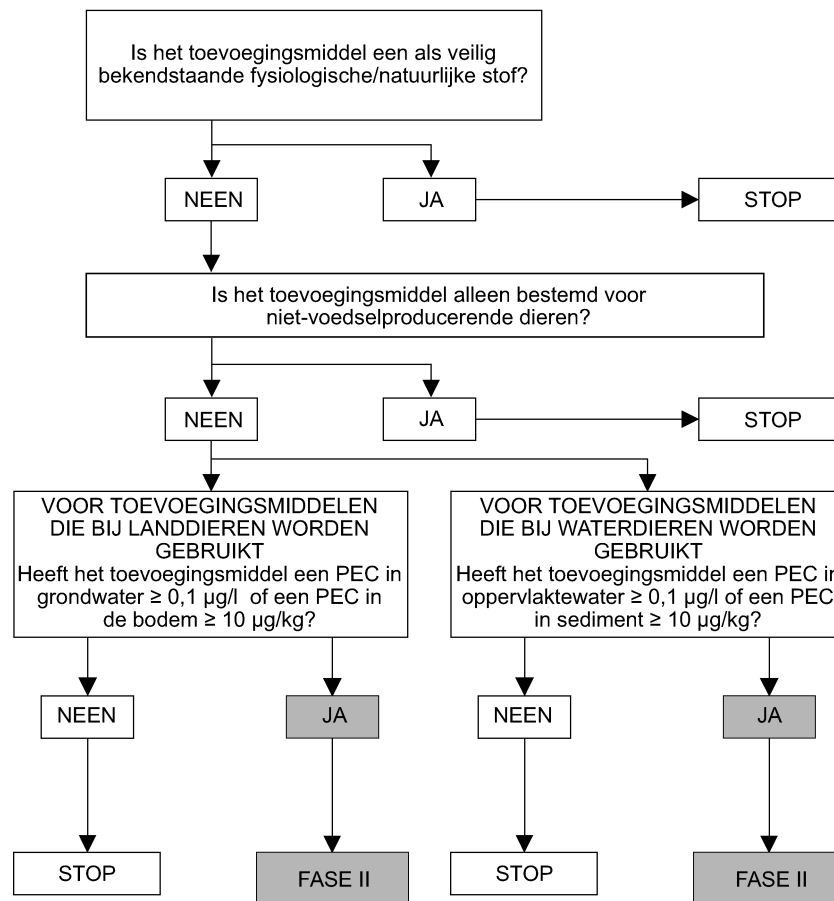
Is het toevoegingsmiddel een als veilig bekendstaande fysiologische/natuurlijke stof?

NEEN

JA

STOP

Is het toevoegingsmiddel alleen bestemd voor niet-voedselproducerende dieren?

NEEN

JA

STOP

VOOR TOEVOEGINGSMIDDELEN DIE BIJ LANDDIEREN WORDEN GEBRUIKT
Heeft het toevoegingsmiddel een PEC in grondwater ≥ 0,1 µg/l of een PEC in de bodem ≥ 10 µg/kg?

VOOR TOEVOEGINGSMIDDELEN DIE BIJ WATERDIEREN WORDEN GEBRUIKT
Heeft het toevoegingsmiddel een PEC in oppervlaktewater ≥ 0,1 µg/l of een PEC in sediment ≥ 10 µg/kg?

NEEN

JA

NEEN

JA

STOP

FASE II

STOP

FASE II